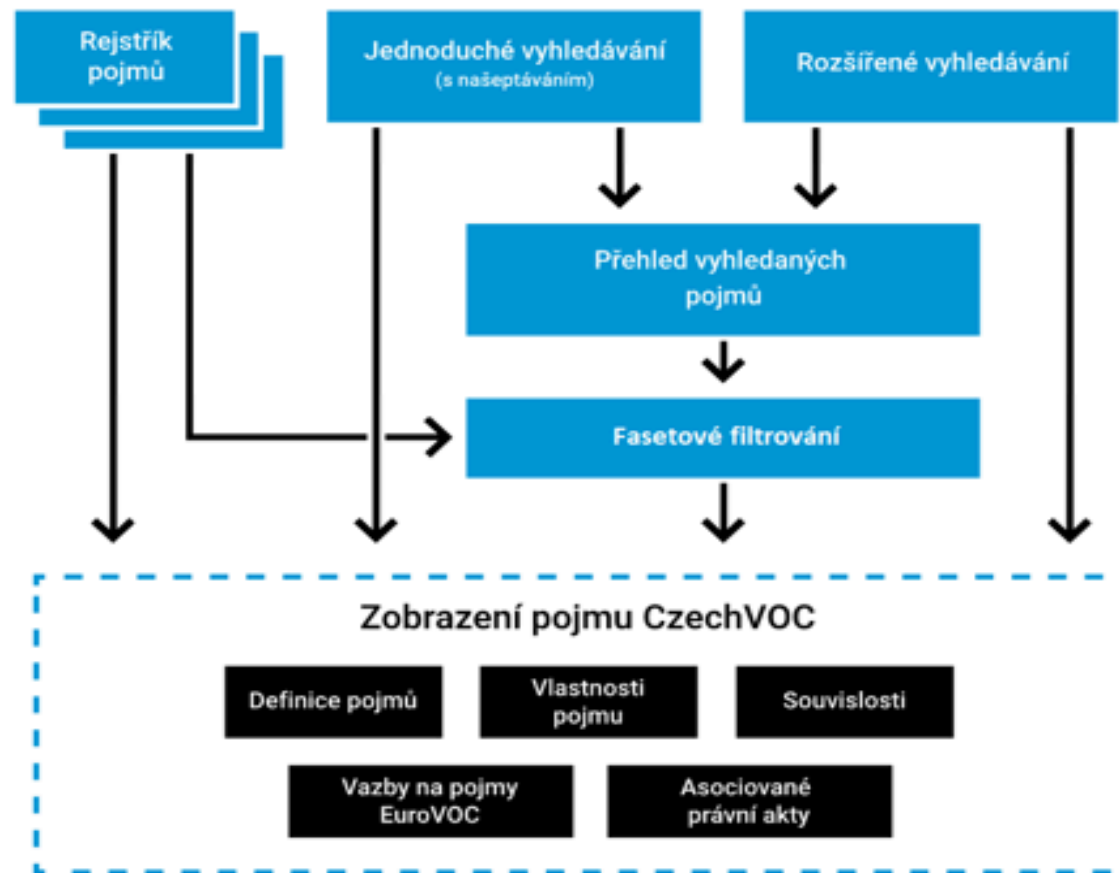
Rejstřík pojmů

Jednoduché vyhledávání
(s našeptáváním)

Rozšířené vyhledávání

Přehled vyhledaných pojmů

Fasetové filtrování

Zobrazení pojmu CzechVOC

Definice pojmů

Vlastnosti pojmu

Souvislosti

Vazby na pojmy EuroVOC

Asociované právní akty